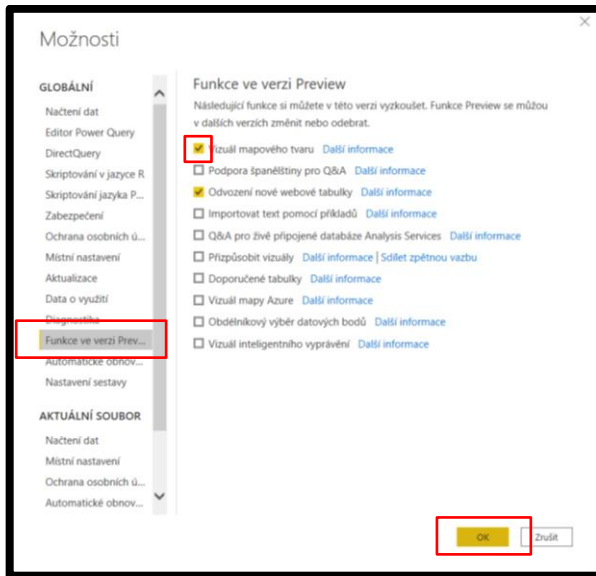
Možnosti

GLOBÁLNÍ
Načtení dat
Editor Power Query
DirectQuery
Skriptování v jazyce R
Skriptování jazyka P...
Zabezpečení
Ochrana osobních ú...
Místní nastavení
Aktualizace
Data o využití
Diagnostika
Funkce ve verzi Prev...
Automatické obnov...
Nastavení sestavy

AKTUÁLNÍ SOUBOR
Načtení dat
Místní nastavení
Ochrana osobních ú...
Automatické obnov...

Funkce ve verzi Preview

Následující funkce si můžete v této verzi vyzkoušet. Funkce Preview se můžou v dalších verzích změnit nebo odebrat.

Vizuál mapového tvaru Další informace
Podpora španělštiny pro Q&A Další informace
Odvození nové webové tabulky Další informace
Importovat text pomocí příkladů Další informace
Q&A pro živě připojené databáze Analysis Services Další informace
Přizpůsobit vizuály Další informace | Sdílet zpětnou vazbu
Doporučené tabulky Další informace
Vizuál mapy Azure Další informace
Obdélníkový výběr datových bodů Další informace
Vizuál inteligentního vyprávění Další informace

OK
Zrušit